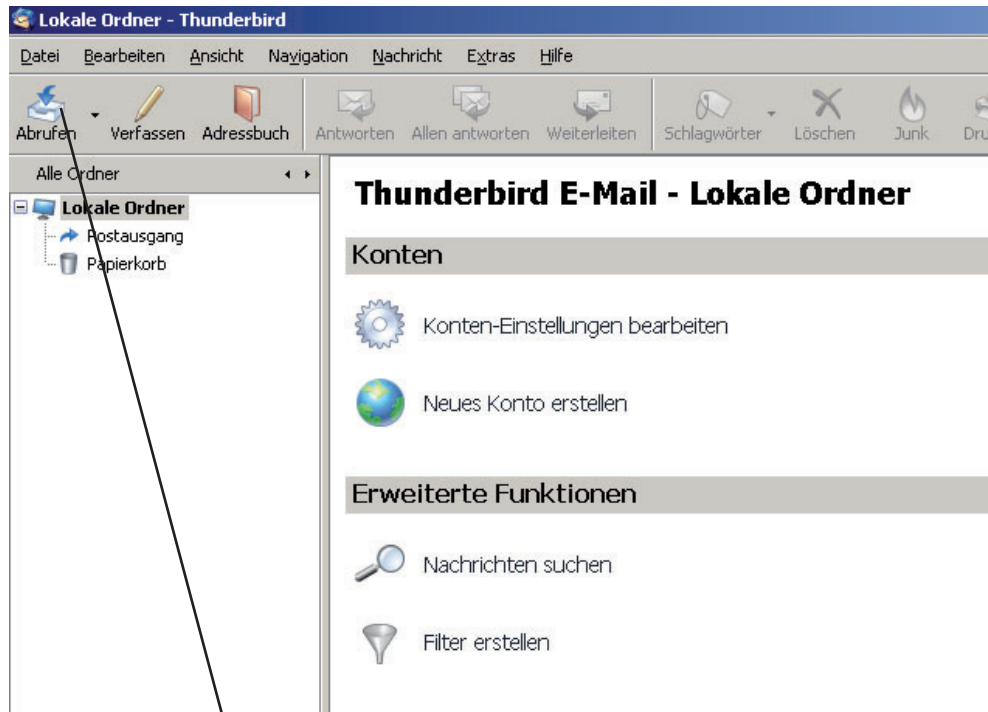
Lokale Ordner - Thunderbird

Datei Bearbeiten Ansicht Navigation Nachricht Extras Hilfe

Abrufen Verfassen Adressbuch Antworten Allen antworten Weiterleiten Schlagwörter Löschen Junk Dru

Alle Ordner

Lokale Ordner
Postausgang
Papierkorb

Thunderbird E-Mail - Lokale Ordner

Konten

Konten-Einstellungen bearbeiten

Neues Konto erstellen

Erweiterte Funktionen

Nachrichten suchen

Filter erstellen